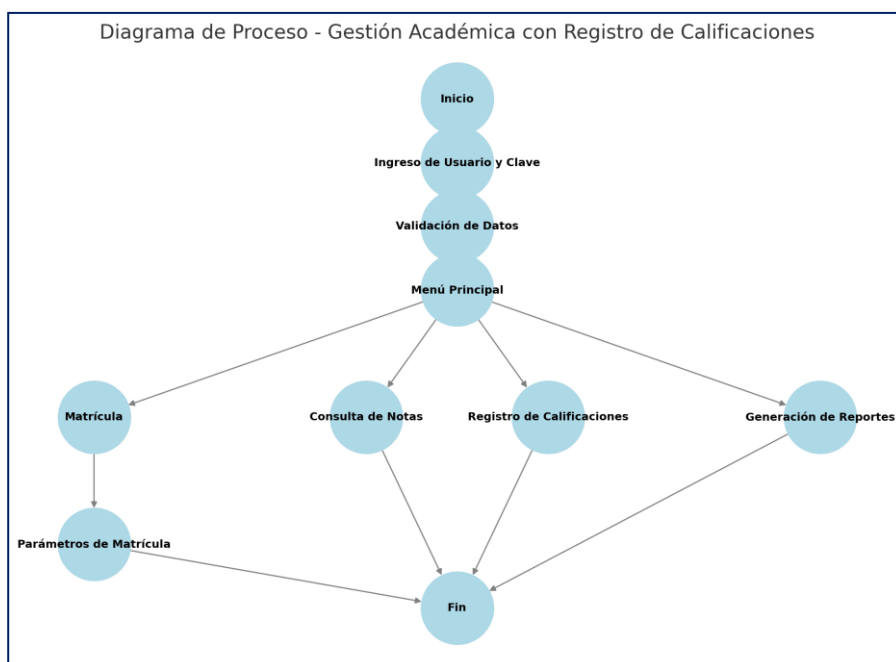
Diagrama de Proceso - Gestión Académica con Registro de Calificaciones

Inicio

Ingreso de Usuario y Clave

Validación de Datos

Menú Principal

Matrícula

Consulta de Notas

Registro de Calificaciones

Generación de Reportes

Parámetros de Matrícula

Fin